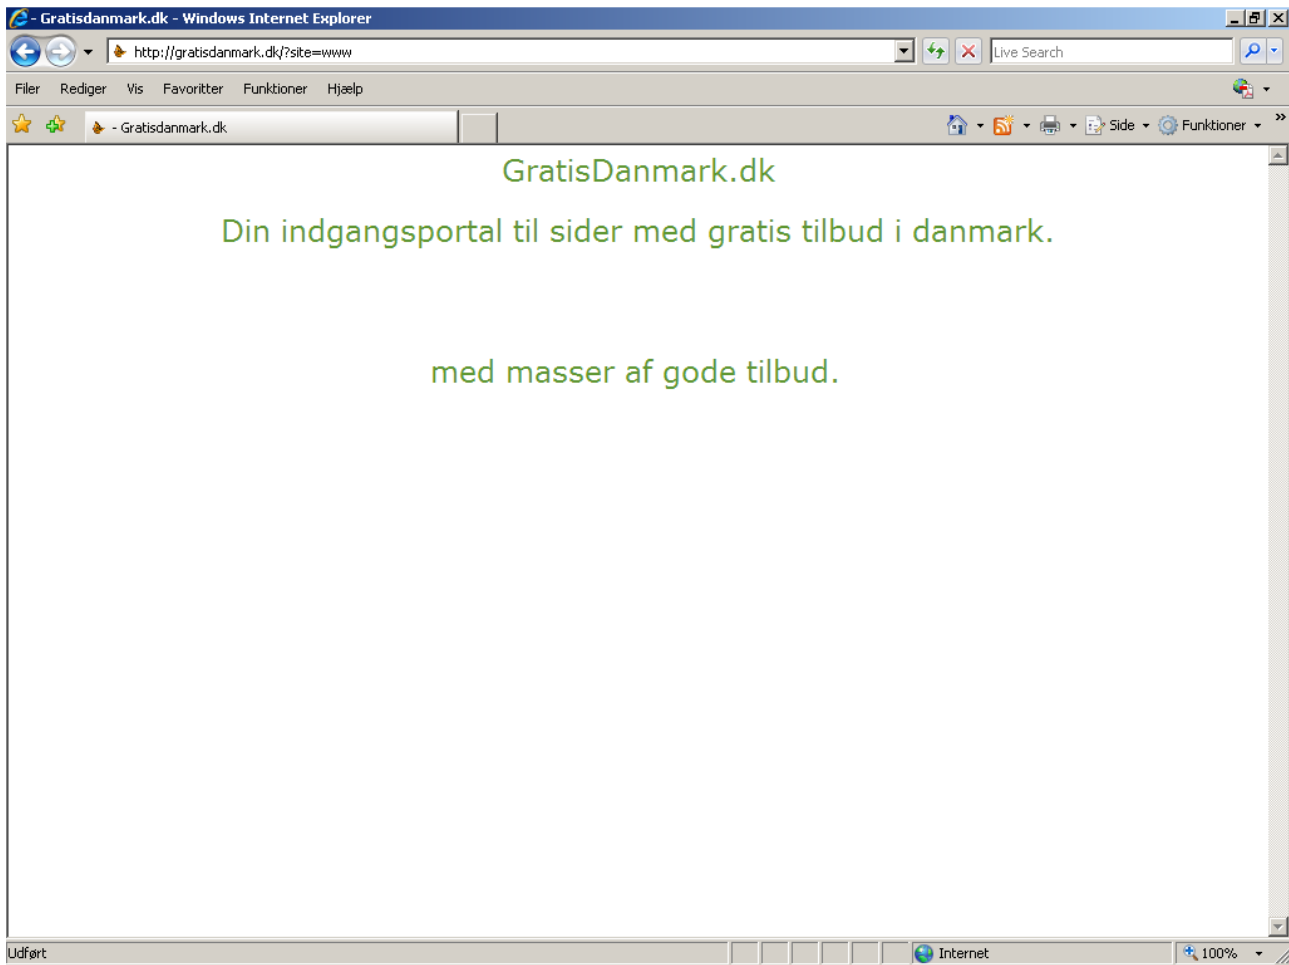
- Gratisdanmark.dk - Windows Internet Explorer

http://gratisdanmark.dk/?site=www

Live Search

Filer Rediger Vis Favoritter Funktioner Hjælp

- Gratisdanmark.dk

Side Funktioner

GratisDanmark.dk

Din indgangsportal til sider med gratis tilbud i danmark.

med masser af gode tilbud.

Udført

Internet

100%